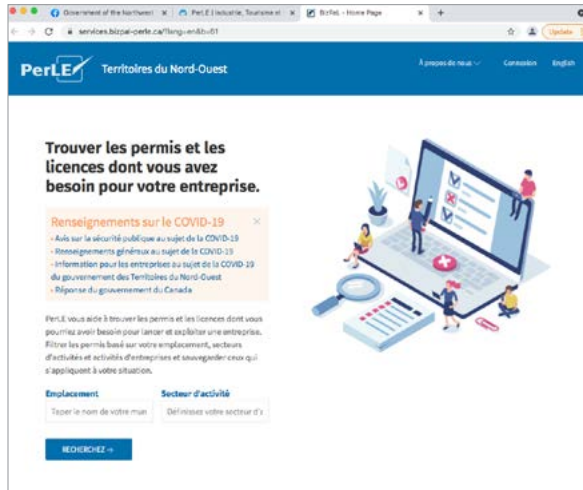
Government of the Northwest ×
PerLE | Industrie, Tourisme et ×
BizPaL - Home Page ×
+

services.bizpal-perle.ca/?lang=en&b=61

Update

PerLE Territoires du Nord-Ouest

À propos de nous

Connexion

English

Trouver les permis et les licences dont vous avez besoin pour votre entreprise.

Renseignements sur le COVID-19

×

- Avis sur la sécurité publique au sujet de la COVID-19
- Renseignements généraux au sujet de la COVID-19
- Information pour les entreprises au sujet de la COVID-19 du gouvernement des Territoires du Nord-Ouest
- Réponse du gouvernement du Canada

PerLE vous aide à trouver les permis et les licences dont vous pourriez avoir besoin pour lancer et exploiter une entreprise. Filtrez les permis basé sur votre emplacement, secteurs d'activités et activités d'entreprises et sauvegarder ceux qui s'appliquent à votre situation.

Emplacement

Taper le nom de votre mun

Secteur d'activité

Définissez votre secteur d'a

RECHERCHEZ →